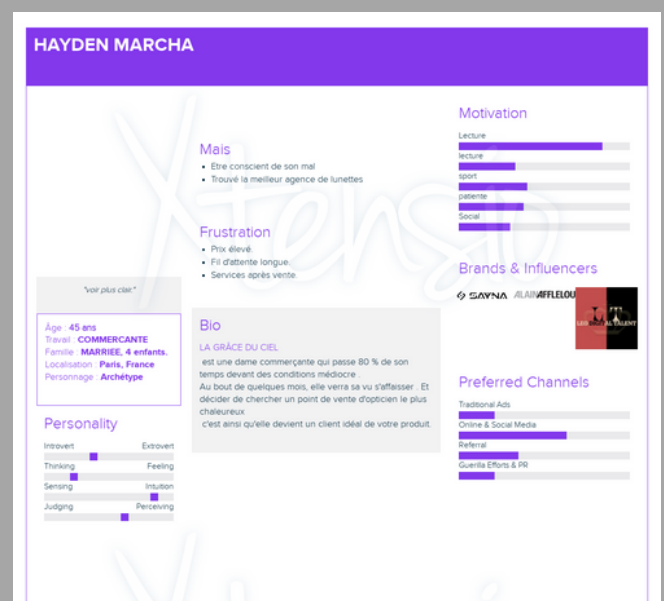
HAYDEN MARCHA

Mais
- Etre conscient de son mal
- Trouvé la meilleur agence de lunettes

Frustration
- Prix élevé.
- Fil d'attente longue.
- Services après vente.

"voir plus clair."

Âge : 45 ans
Travail : COMMERCANTE
Famille : MARRIEE, 4 enfants.
Localisation : Paris, France
Personnage : Archétype

Personality

Introvert Extrovert
Thinking Feeling
Sensing Intuition
Judging Perceiving

Bio

LA GRÂCE DU CIEL

est une dame commerçante qui passe 80 % de son temps devant des conditions médiocre .
Au bout de quelques mois, elle verra sa vu s'affaisser . Et décider de chercher un point de vente d'opticien le plus chaleureux
c'est ainsi qu'elle devient un client idéal de votre produit.

Motivation
Lecture
lecture
sport
patiente
Social

Brands & Influencers
SAYNA ALAINAFFLELOU

Preferred Channels
Traditional Ads
Online & Social Media
Referral
Guerilla Efforts & PR

Xtensio